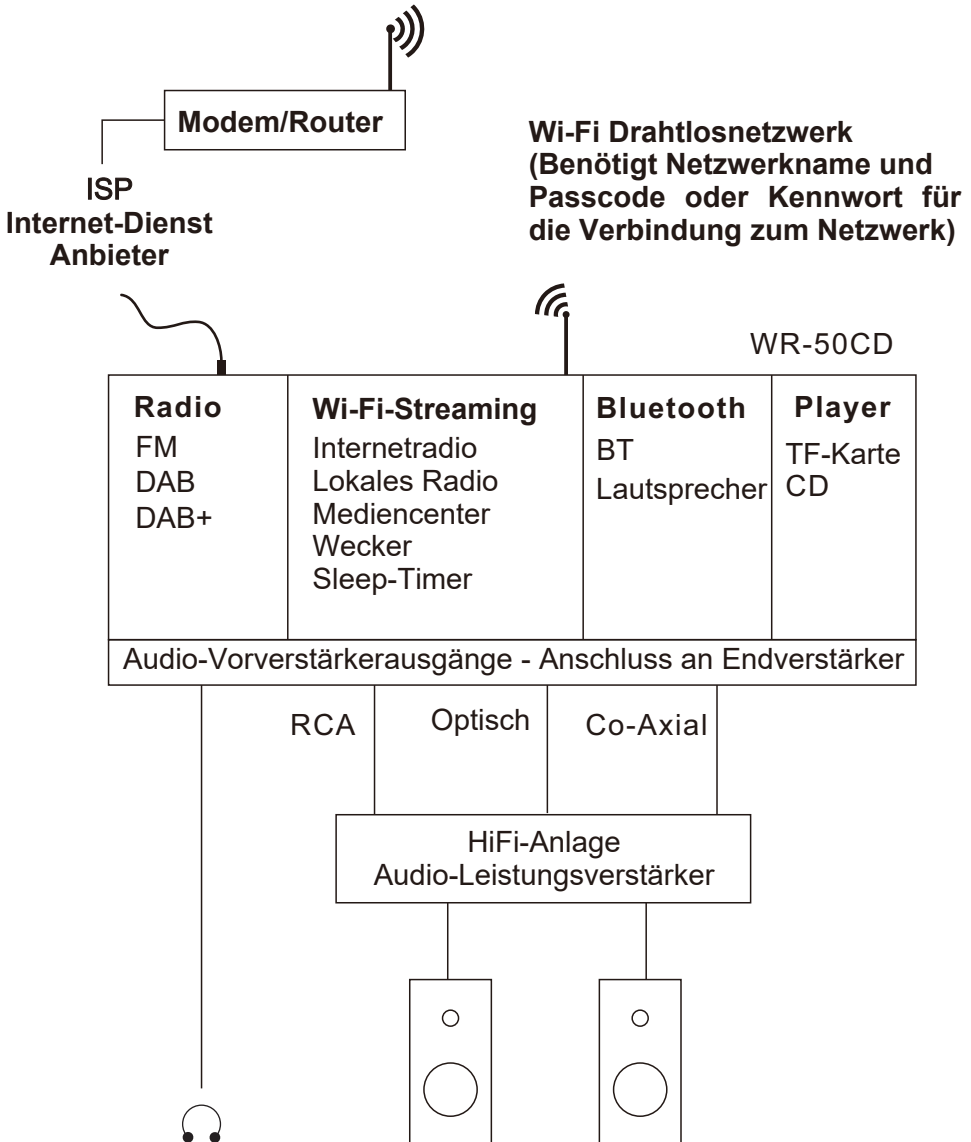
Modem/Router

ISP
Internet-Dienst
Anbieter

Wi-Fi Drahtlosnetzwerk
(Benötigt Netzwerkname und Passcode oder Kennwort für die Verbindung zum Netzwerk)

WR-50CD

| Radio | Wi-Fi-Streaming | Bluetooth | Player |
|---|---|---|---|
| FM<br>DAB<br>DAB+ | Internetradio<br>Lokales Radio<br>Mediencenter<br>Wecker<br>Sleep-Timer | BT<br>Lautsprecher | TF-Karte<br>CD |

Audio-Vorverstärkerausgänge - Anschluss an Endverstärker

RCA
Optisch
Co-Axial

HiFi-Anlage
Audio-Leistungsverstärker